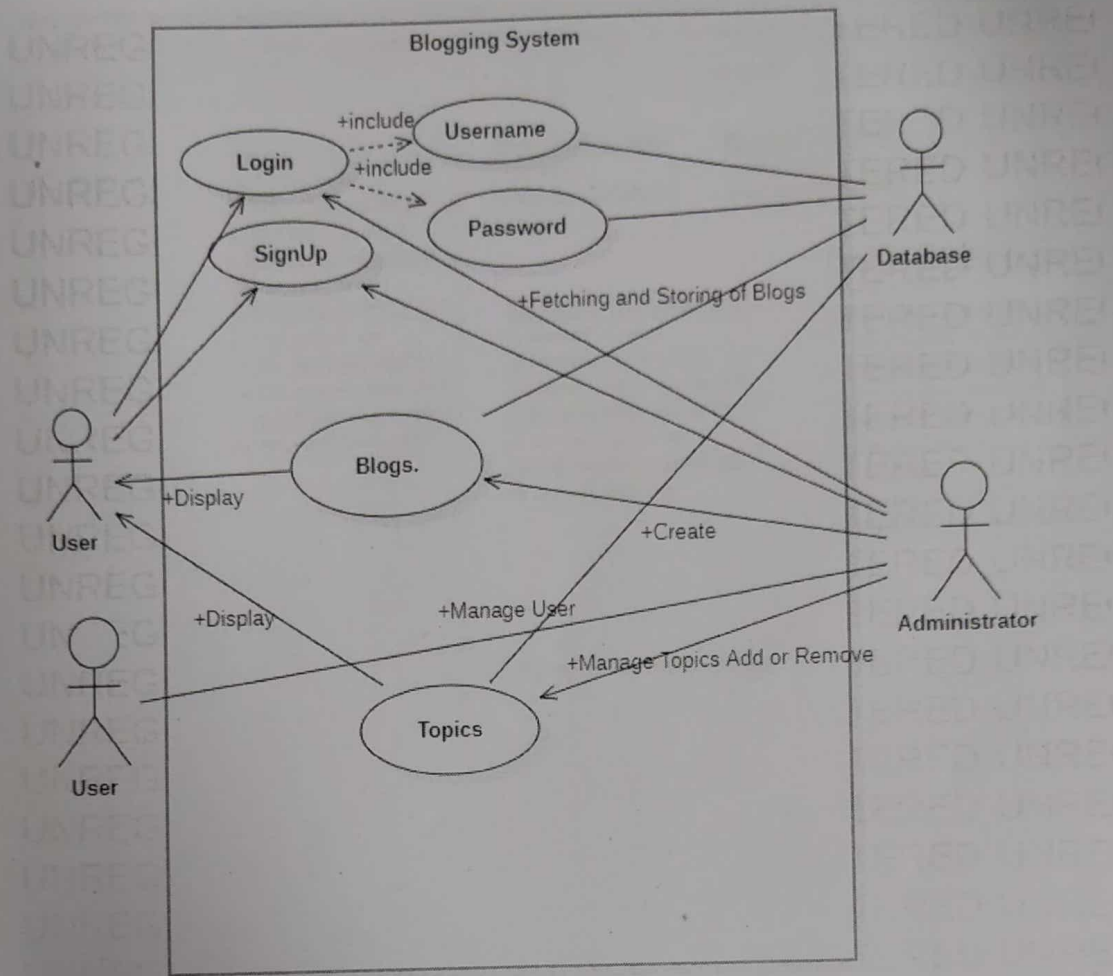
Blogging System

+include
Username
Login
+include
Password
SignUp
Database
+Fetching and Storing of Blogs
Blogs.
+Display
User
+Create
Administrator
+Display
+Manage User
+Manage Topics Add or Remove
Topics
User

UNREG UNREG UNREG UNREG UNREG UNREG UNREG UNREG UNREG UNREG UNREG UNREG UNREG UNREG
UNREG UNREG UNREG UNREG UNREG UNREG UNREG UNREG UNREG UNREG UNREG UNREG UNREG UNREG